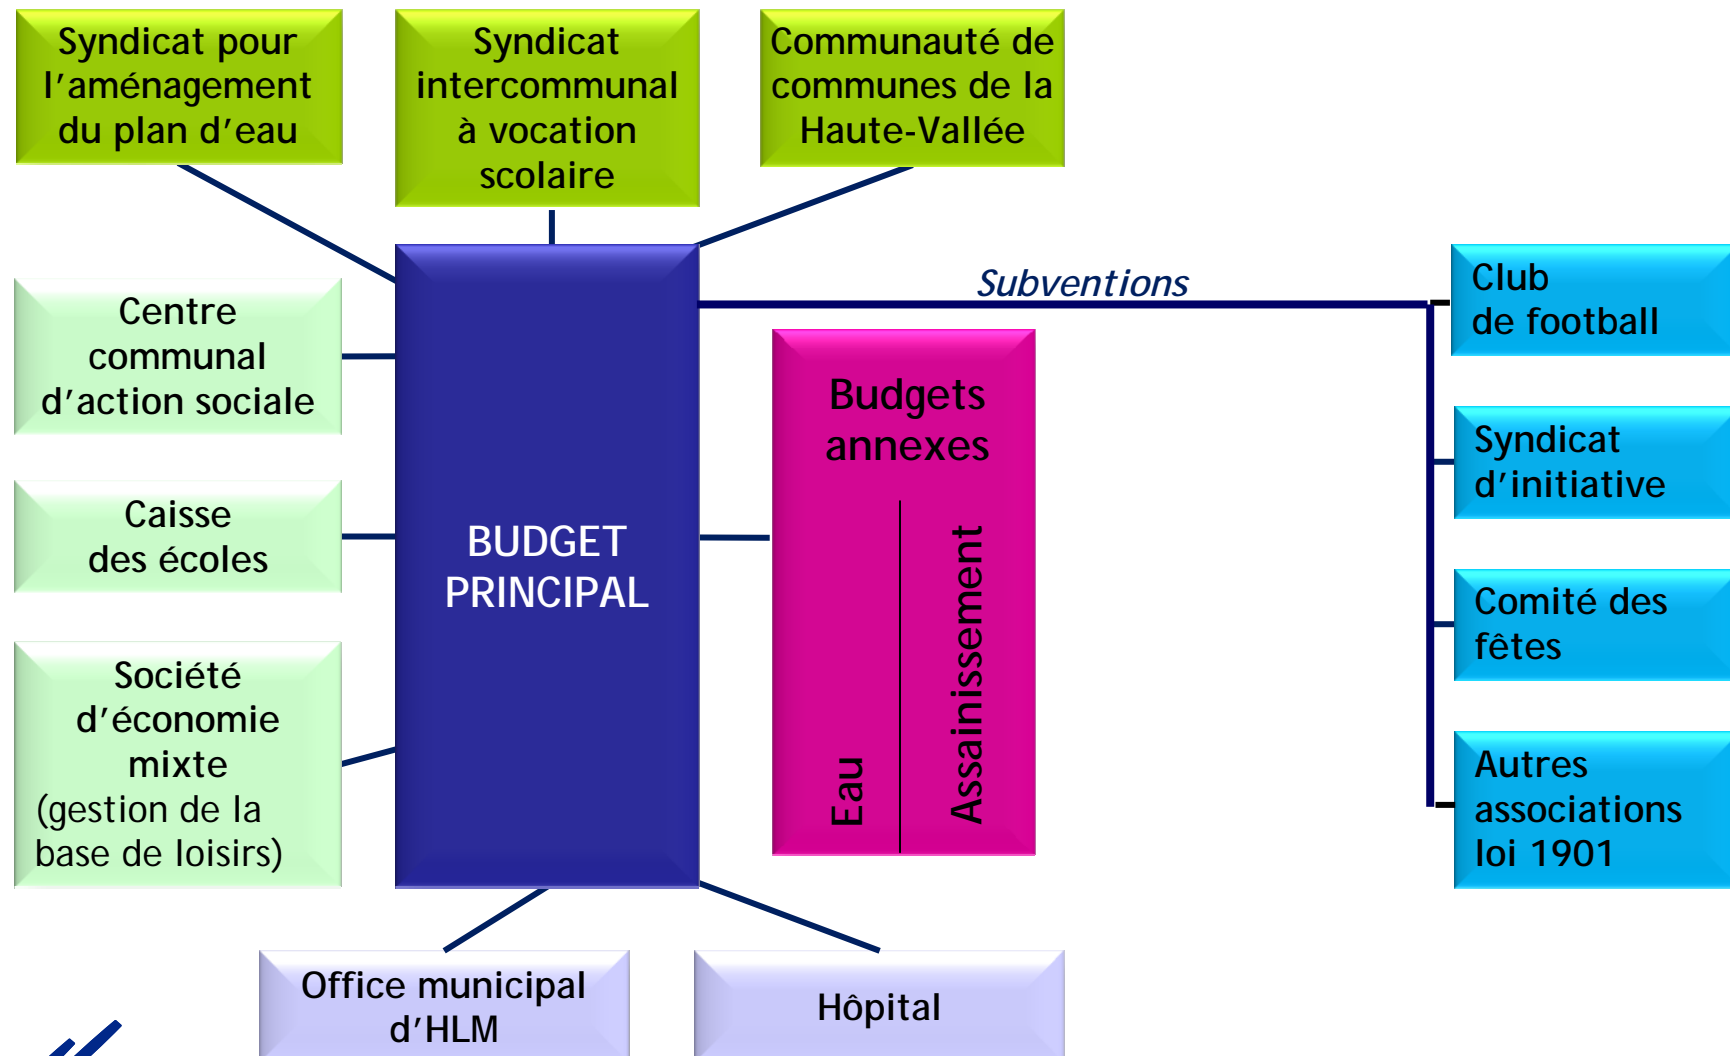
Syndicat pour l'aménagement du plan d'eau

Syndicat intercommunal à vocation scolaire

Communauté de communes de la Haute-Vallée

Centre communal d'action sociale

Caisse des écoles

Société d'économie mixte (gestion de la base de loisirs)

BUDGET PRINCIPAL

Subventions

Budgets annexes

Eau

Assainissement

Club de football

Syndicat d'initiative

Comité des fêtes

Autres associations loi 1901

Office municipal d'HLM

Hôpital